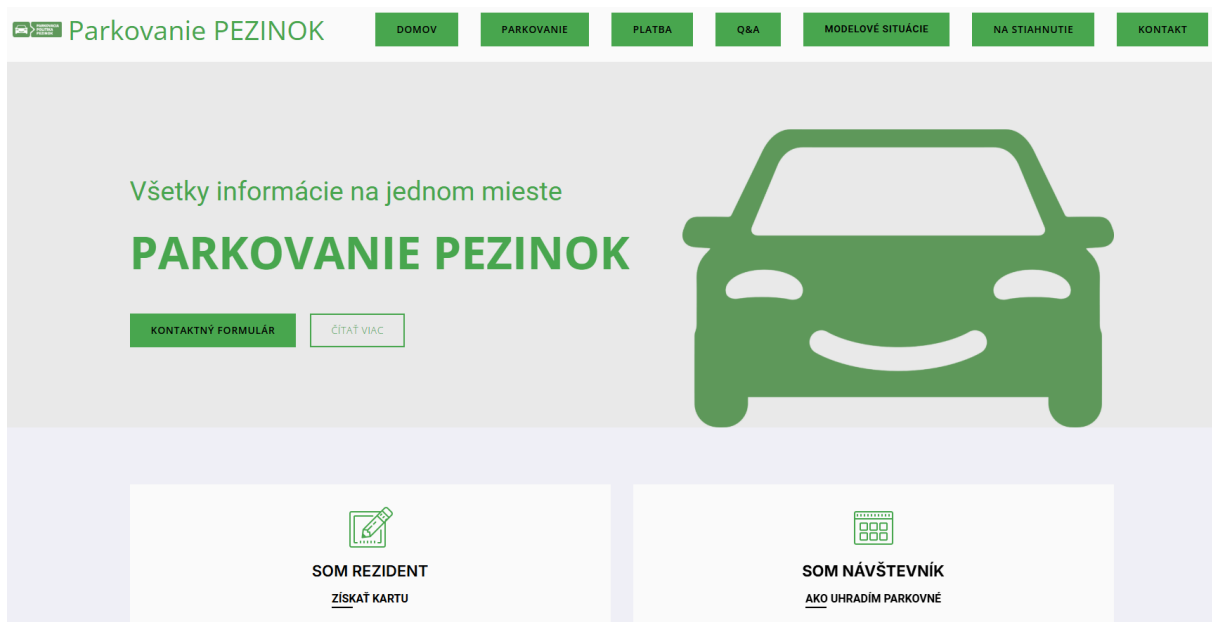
Parkovanie PEZINOK

DOMOV
PARKOVANIE
PLATBA
Q&A
MODELOVÉ SITUÁCIE
NA STIAHNUTIE
KONTAKT

Všetky informácie na jednom mieste

PARKOVANIE PEZINOK

KONTAKTNÝ FORMULÁR
ČÍTAŤ VIAC

SOM REZIDENT
ZÍSKAŤ KARTU

SOM NÁVŠTEVNÍK
AKO UHRADÍM PARKOVNÉ